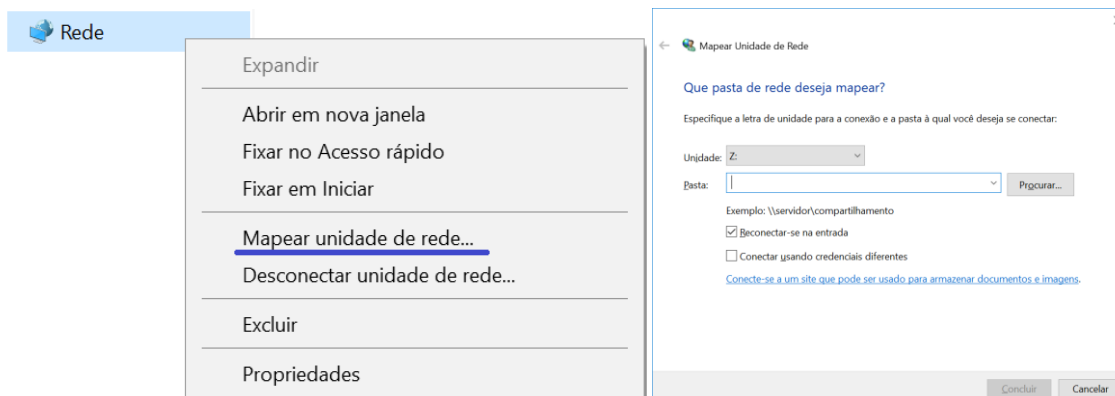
Rede

Expandir

Abrir em nova janela

Fixar no Acesso rápido

Fixar em Iniciar

Mapear unidade de rede...

Desconectar unidade de rede...

Excluir

Propriedades

Mapear Unidade de Rede

Que pasta de rede deseja mapear?

Especifique a letra de unidade para a conexão e a pasta à qual você deseja se conectar:

Unidade: Z:

Pasta:

Procurar...

Exemplo: \\servidor\compartilhamento

Reconectar-se na entrada

Conectar usando credenciais diferentes

Conecte-se a um site que pode ser usado para armazenar documentos e imagens.

Concluir

Cancelar